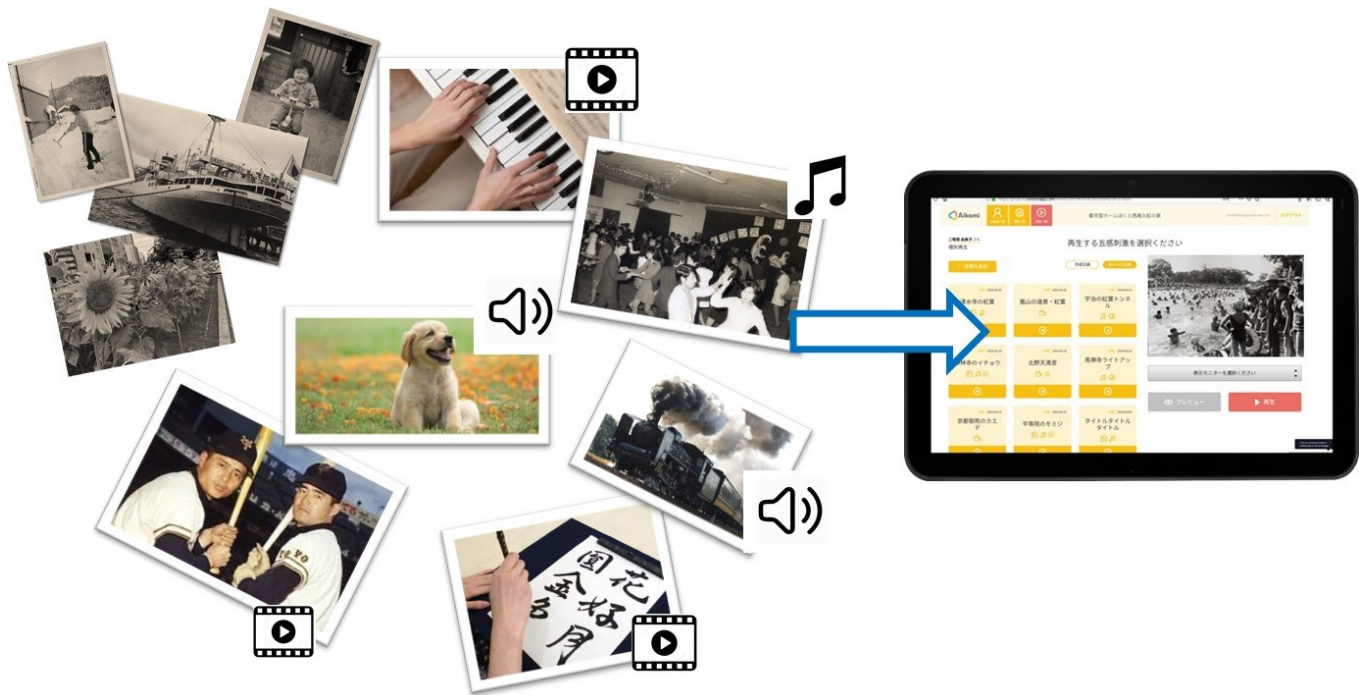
Aikomi

再生する五感刺激を選択ください

清水寺の紅葉
嵐山の渡月・紅葉
宇治の紅葉トンネル
神寺のイチョウ
北野天満宮
青蓮寺ライトアップ
京都御苑のカエデ
平等院のモミジ
タイトルタイトルタイトル

表示モニターを選択ください

プレビュー
再生

花好月圓